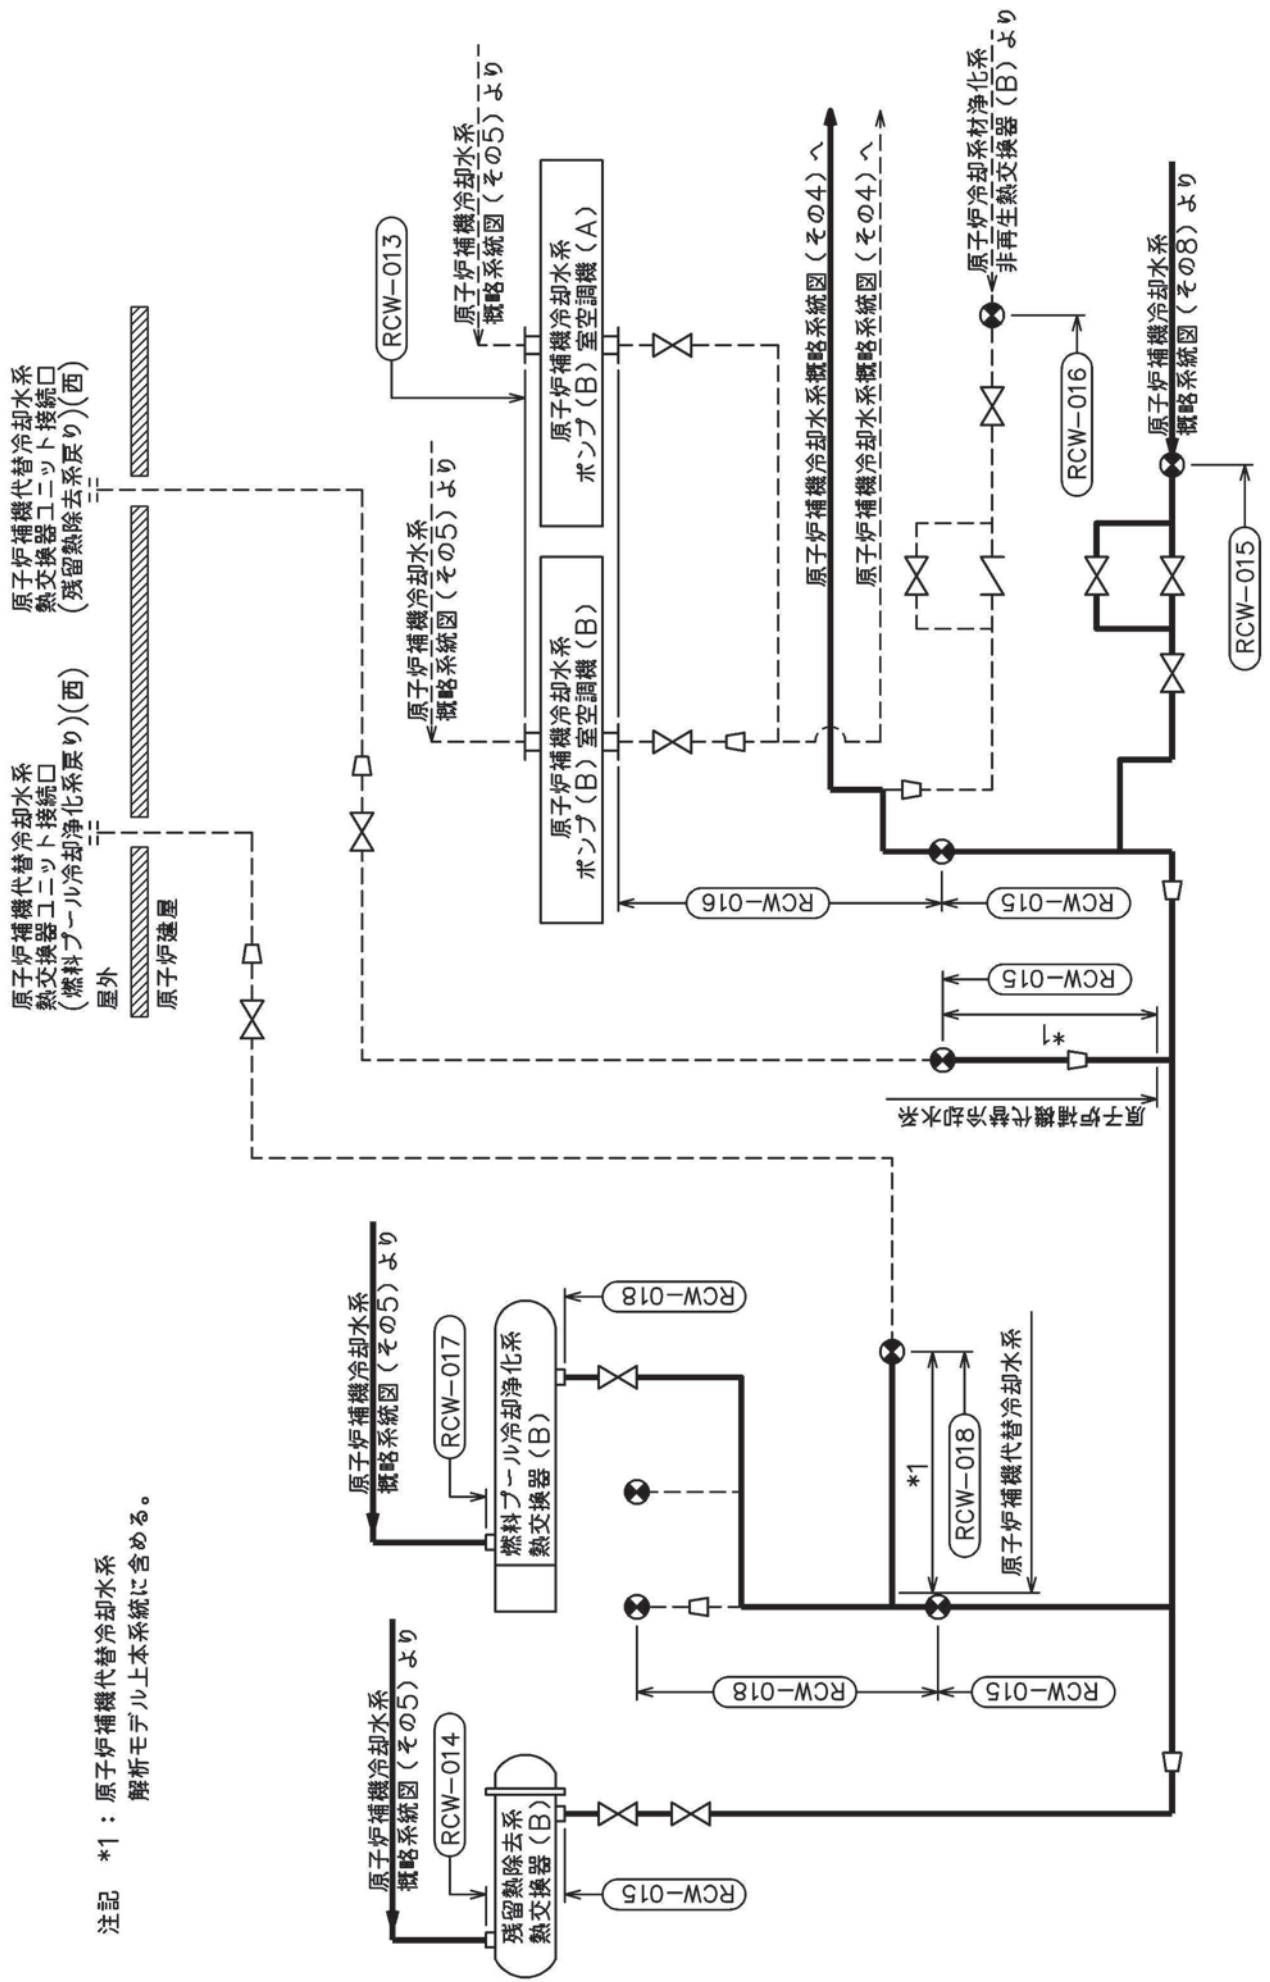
原子炉補機代替冷却水系
熱交換器ユニット接続口
（燃料プール冷却浄化系戻り）(西)

原子炉補機代替冷却水系
熱交換器ユニット接続口
（残留熱除去系戻り）(西)

屋外

原子炉建屋

RCW-013

原子炉補機冷却水系
概略系統図（その5）より

原子炉補機冷却水系
概略系統図（その5）より

原子炉補機冷却水系
ポンプ（B）室空調機（A）

原子炉補機冷却水系
ポンプ（B）室空調機（B）

原子炉補機冷却水系概略系統図（その4）へ

原子炉補機冷却水系概略系統図（その4）へ

原子炉冷却材浄化系
非再生熱交換器（B）より

RCW-016

原子炉補機冷却水系
概略系統図（その8）より

RCW-015

RCW-016

RCW-015

RCW-015

*1

原子炉補機代替冷却水系

原子炉補機冷却水系
概略系統図（その5）より

RCW-017

燃料プール冷却浄化系
熱交換器（B）

RCW-018

*1

RCW-018

原子炉補機代替冷却水系

RCW-018

RCW-015

原子炉補機冷却水系
概略系統図（その5）より

RCW-014

残留熱除去系
熱交換器（B）

RCW-015

注記　*1：原子炉補機代替冷却水系
　　　　解析モデル上本系統に含める。